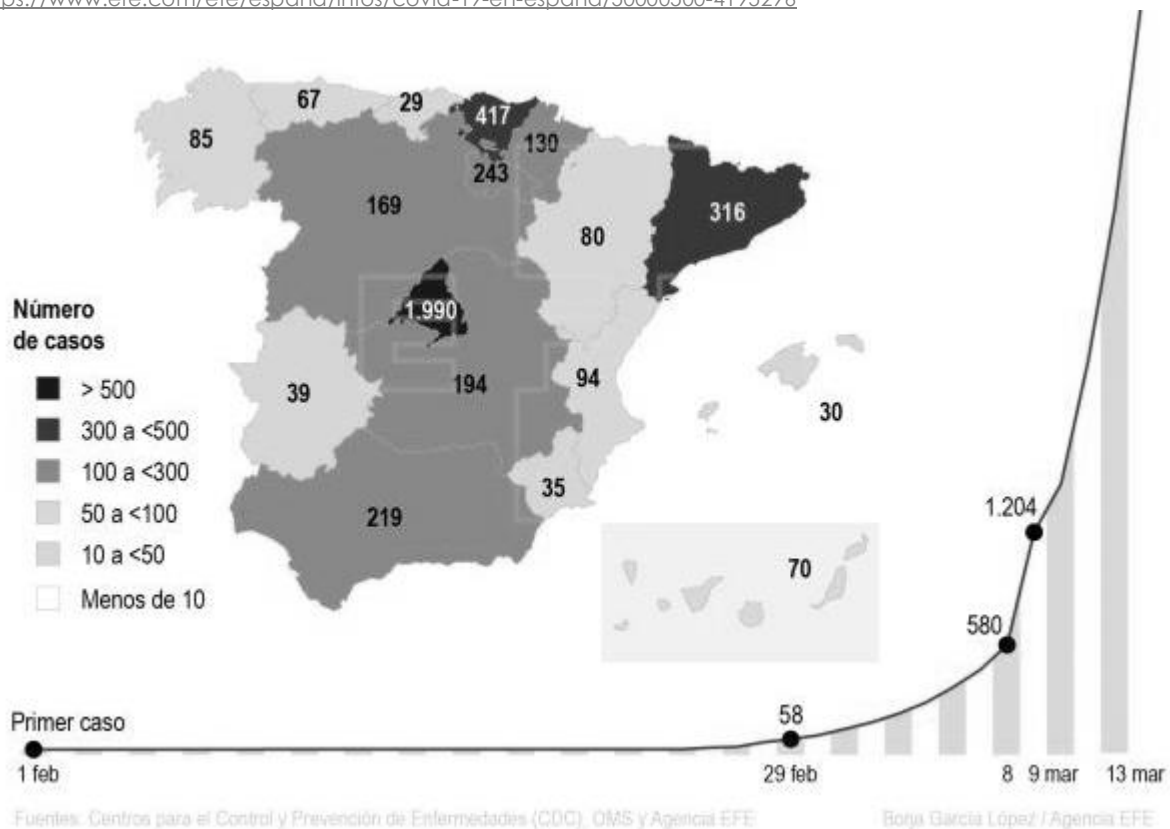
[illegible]ps://www.efe.com/efe/espana/infos/covid-19-en-espana/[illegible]

67 29 417
85 130
243
169
316
80
Número de casos
1.990
> 500
300 a <500
100 a <300
50 a <100
10 a <50
Menos de 10
39
194
94
30
35
219
70
1.204
580
Primer caso
58
1 feb
29 feb
8
9 mar
13 mar

Fuentes: Centros para el Control y Prevención de Enfermedades (CDC), OMS y Agencia EFE
Borja García López / Agencia EFE